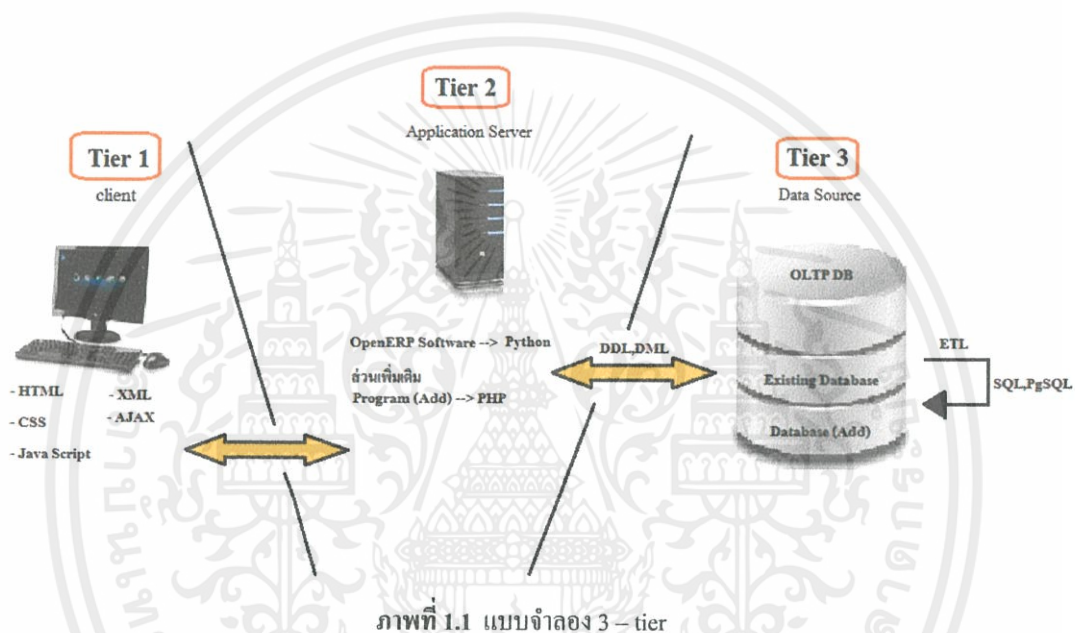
Tier 2

Application Server

Tier 1

client

Tier 3

Data Source

OLTP DB

- HTML

- CSS

- Java Script

- XML

- AJAX

OpenERP Software --> Python

ส่วนเพิ่มเติม

Program (Add) --> PHP

DDL,DML

ETL

Existing Database

SQL,PgSQL

Database (Add)

ภาพที่ 1.1 แบบจำลอง 3 – tier